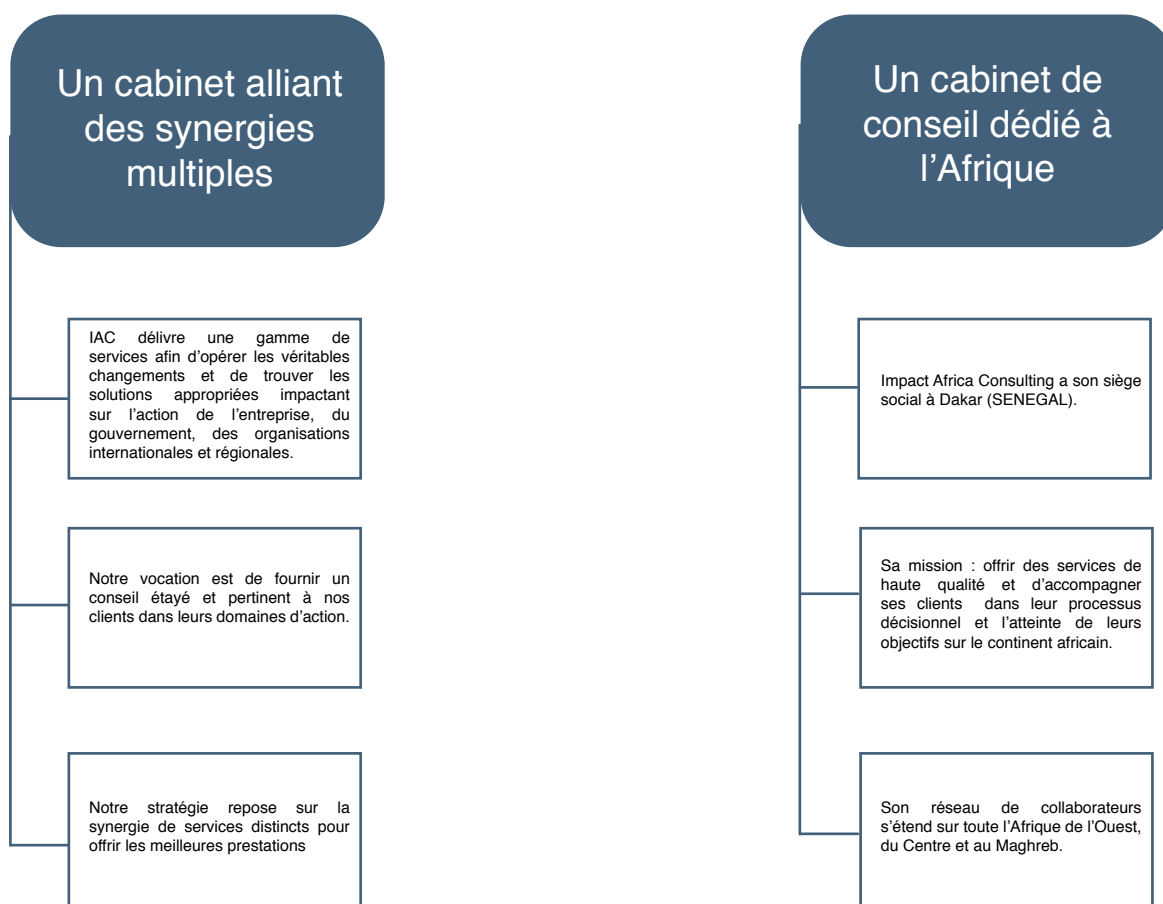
Un cabinet alliant des synergies multiples

IAC délivre une gamme de services afin d'opérer les véritables changements et de trouver les solutions appropriées impactant sur l'action de l'entreprise, du gouvernement, des organisations internationales et régionales.

Notre vocation est de fournir un conseil étayé et pertinent à nos clients dans leurs domaines d'action.

Notre stratégie repose sur la synergie de services distincts pour offrir les meilleures prestations

Un cabinet de conseil dédié à l'Afrique

Impact Africa Consulting a son siège social à Dakar (SENEGAL).

Sa mission : offrir des services de haute qualité et d'accompagner ses clients dans leur processus décisionnel et l'atteinte de leurs objectifs sur le continent africain.

Son réseau de collaborateurs s'étend sur toute l'Afrique de l'Ouest, du Centre et au Maghreb.